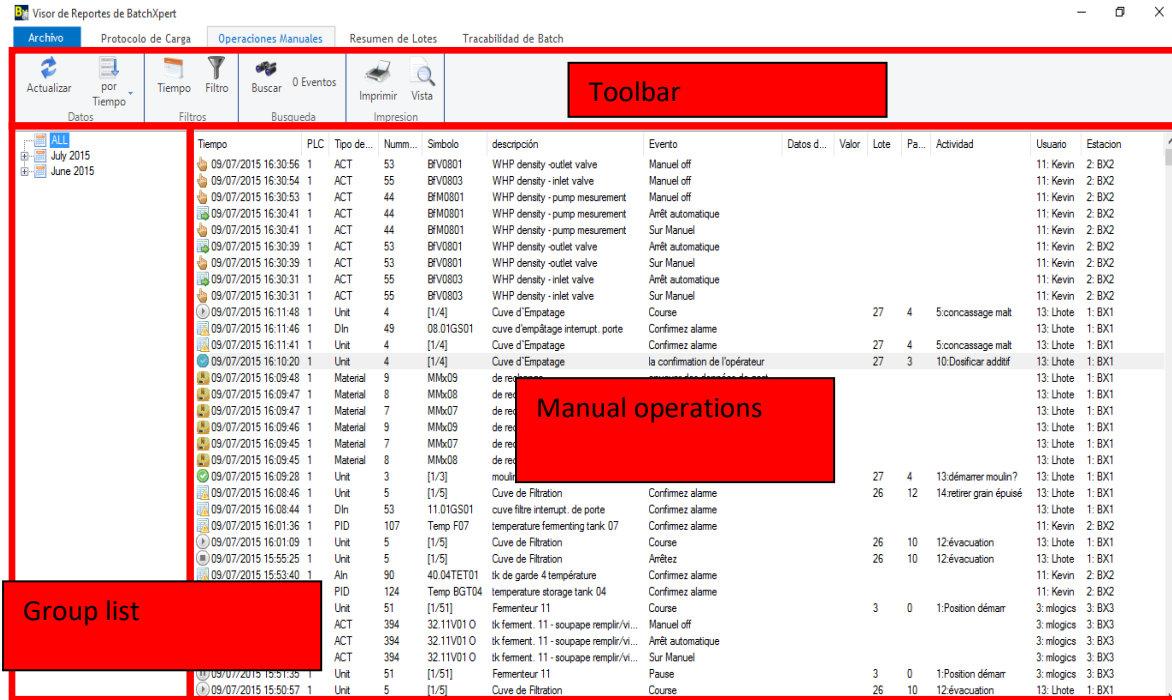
Visor de Reportes de BatchXpert

Archivo | Protocolo de Carga | Operaciones Manuales | Resumen de Lotes | Tracabilidad de Batch

Actualizar | por Tiempo | Datos
Tiempo | Filtro | Filtros
Buscar | 0 Eventos | Busqueda
Imprimir | Vista | Impresion

Toolbar

ALL
July 2015
June 2015

Group list

Manual operations

| Tiempo | PLC | Tipo de... | Numm... | Simbolo | descripción | Evento | Datos d... | Valor | Lote | Pa... | Actividad | Usuario | Estacion |
|---|---|---|---|---|---|---|---|---|---|---|---|---|---|
| 09/07/2015 16:30:56 | 1 | ACT | 53 | BfV0801 | WHP density -outlet valve | Manuel off | | | | | | 11: Kevin | 2: BX2 |
| 09/07/2015 16:30:54 | 1 | ACT | 55 | BfV0803 | WHP density - inlet valve | Manuel off | | | | | | 11: Kevin | 2: BX2 |
| 09/07/2015 16:30:53 | 1 | ACT | 44 | BfM0801 | WHP density - pump mesurement | Manuel off | | | | | | 11: Kevin | 2: BX2 |
| 09/07/2015 16:30:41 | 1 | ACT | 44 | BfM0801 | WHP density - pump mesurement | Arrêt automatique | | | | | | 11: Kevin | 2: BX2 |
| 09/07/2015 16:30:41 | 1 | ACT | 44 | BfM0801 | WHP density - pump mesurement | Sur Manuel | | | | | | 11: Kevin | 2: BX2 |
| 09/07/2015 16:30:39 | 1 | ACT | 53 | BfV0801 | WHP density -outlet valve | Arrêt automatique | | | | | | 11: Kevin | 2: BX2 |
| 09/07/2015 16:30:39 | 1 | ACT | 53 | BfV0801 | WHP density -outlet valve | Sur Manuel | | | | | | 11: Kevin | 2: BX2 |
| 09/07/2015 16:30:31 | 1 | ACT | 55 | BfV0803 | WHP density - inlet valve | Arrêt automatique | | | | | | 11: Kevin | 2: BX2 |
| 09/07/2015 16:30:31 | 1 | ACT | 55 | BfV0803 | WHP density - inlet valve | Sur Manuel | | | | | | 11: Kevin | 2: BX2 |
| 09/07/2015 16:11:48 | 1 | Unit | 4 | [1/4] | Cuve d'Empatage | Course | | | 27 | 4 | 5:concassage malt | 13: Lhote | 1: BX1 |
| 09/07/2015 16:11:46 | 1 | DIn | 49 | 08.01GS01 | cuve d'empâtage interrupt. porte | Confirmez alarme | | | | | | 13: Lhote | 1: BX1 |
| 09/07/2015 16:11:41 | 1 | Unit | 4 | [1/4] | Cuve d'Empatage | Confirmez alarme | | | 27 | 4 | 5:concassage malt | 13: Lhote | 1: BX1 |
| 09/07/2015 16:10:20 | 1 | Unit | 4 | [1/4] | Cuve d'Empatage | la confirmation de l'opérateur | | | 27 | 3 | 10:Dosificar additif | 13: Lhote | 1: BX1 |
| 09/07/2015 16:09:48 | 1 | Material | 9 | MMx09 | de re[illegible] | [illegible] | | | | | | 13: Lhote | 1: BX1 |
| 09/07/2015 16:09:47 | 1 | Material | 8 | MMx08 | de re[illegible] | | | | | | | 13: Lhote | 1: BX1 |
| 09/07/2015 16:09:47 | 1 | Material | 7 | MMx07 | de re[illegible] | | | | | | | 13: Lhote | 1: BX1 |
| 09/07/2015 16:09:46 | 1 | Material | 9 | MMx09 | de re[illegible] | | | | | | | 13: Lhote | 1: BX1 |
| 09/07/2015 16:09:45 | 1 | Material | 7 | MMx07 | de re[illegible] | | | | | | | 13: Lhote | 1: BX1 |
| 09/07/2015 16:09:45 | 1 | Material | 8 | MMx08 | de re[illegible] | | | | | | | 13: Lhote | 1: BX1 |
| 09/07/2015 16:09:28 | 1 | Unit | 3 | [1/3] | moulin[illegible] | | | | 27 | 4 | 13:démarrer moulin? | 13: Lhote | 1: BX1 |
| 09/07/2015 16:08:46 | 1 | Unit | 5 | [1/5] | Cuve de Filtration | Confirmez alarme | | | 26 | 12 | 14:retirer grain épuisé | 13: Lhote | 1: BX1 |
| 09/07/2015 16:08:44 | 1 | DIn | 53 | 11.01GS01 | cuve filtre interrupt. de porte | Confirmez alarme | | | | | | 13: Lhote | 1: BX1 |
| 09/07/2015 16:01:36 | 1 | PID | 107 | Temp F07 | temperature fermenting tank 07 | Confirmez alarme | | | | | | 11: Kevin | 2: BX2 |
| 09/07/2015 16:01:09 | 1 | Unit | 5 | [1/5] | Cuve de Filtration | Course | | | 26 | 10 | 12:évacuation | 13: Lhote | 1: BX1 |
| 09/07/2015 15:55:25 | 1 | Unit | 5 | [1/5] | Cuve de Filtration | Arrêtez | | | 26 | 10 | 12:évacuation | 13: Lhote | 1: BX1 |
| 09/07/2015 15:53:40 | 1 | AIn | 90 | 40.04TET01 | tk de garde 4 température | Confirmez alarme | | | | | | 11: Kevin | 2: BX2 |
| | 1 | PID | 124 | Temp BGT04 | temperature storage tank 04 | Confirmez alarme | | | | | | 11: Kevin | 2: BX2 |
| | 1 | Unit | 51 | [1/51] | Fermenteur 11 | Course | | | 3 | 0 | 1:Position démarr | 3: mlogics | 3: BX3 |
| | 1 | ACT | 394 | 32.11V01 O | tk ferment. 11 - soupape remplir/vi... | Manuel off | | | | | | 3: mlogics | 3: BX3 |
| | 1 | ACT | 394 | 32.11V01 O | tk ferment. 11 - soupape remplir/vi... | Arrêt automatique | | | | | | 3: mlogics | 3: BX3 |
| | 1 | ACT | 394 | 32.11V01 O | tk ferment. 11 - soupape remplir/vi... | Sur Manuel | | | | | | 3: mlogics | 3: BX3 |
| 09/07/2015 15:51:35 | 1 | Unit | 51 | [1/51] | Fermenteur 11 | Pause | | | 3 | 0 | 1:Position démarr | 3: mlogics | 3: BX3 |
| 09/07/2015 15:50:57 | 1 | Unit | 5 | [1/5] | Cuve de Filtration | Course | | | 26 | 10 | 12:évacuation | 13: Lhote | 1: BX1 |